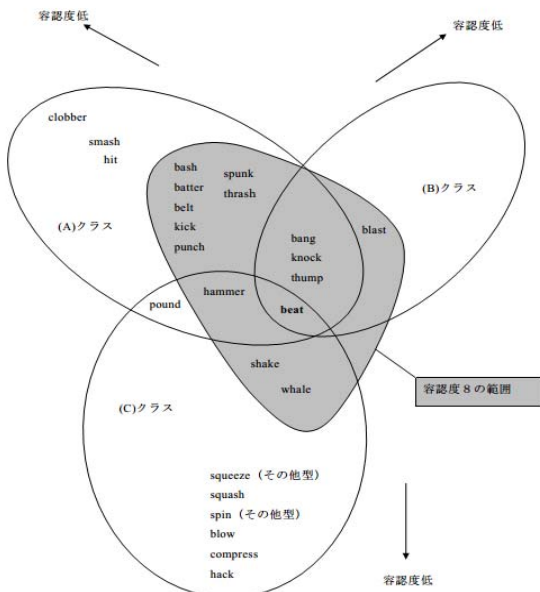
容認度低

容認度低

clobber
smash
hit

bash
batter
belt
kick
punch

spunk
thrash

(A)クラス

(B)クラス

bang
knock
thump

blast

pound

hammer

beat

shake
whale

容認度８の範囲

(C)クラス

squeeze（その他型）
squash
spin（その他型）
blow
compress
hack

容認度低